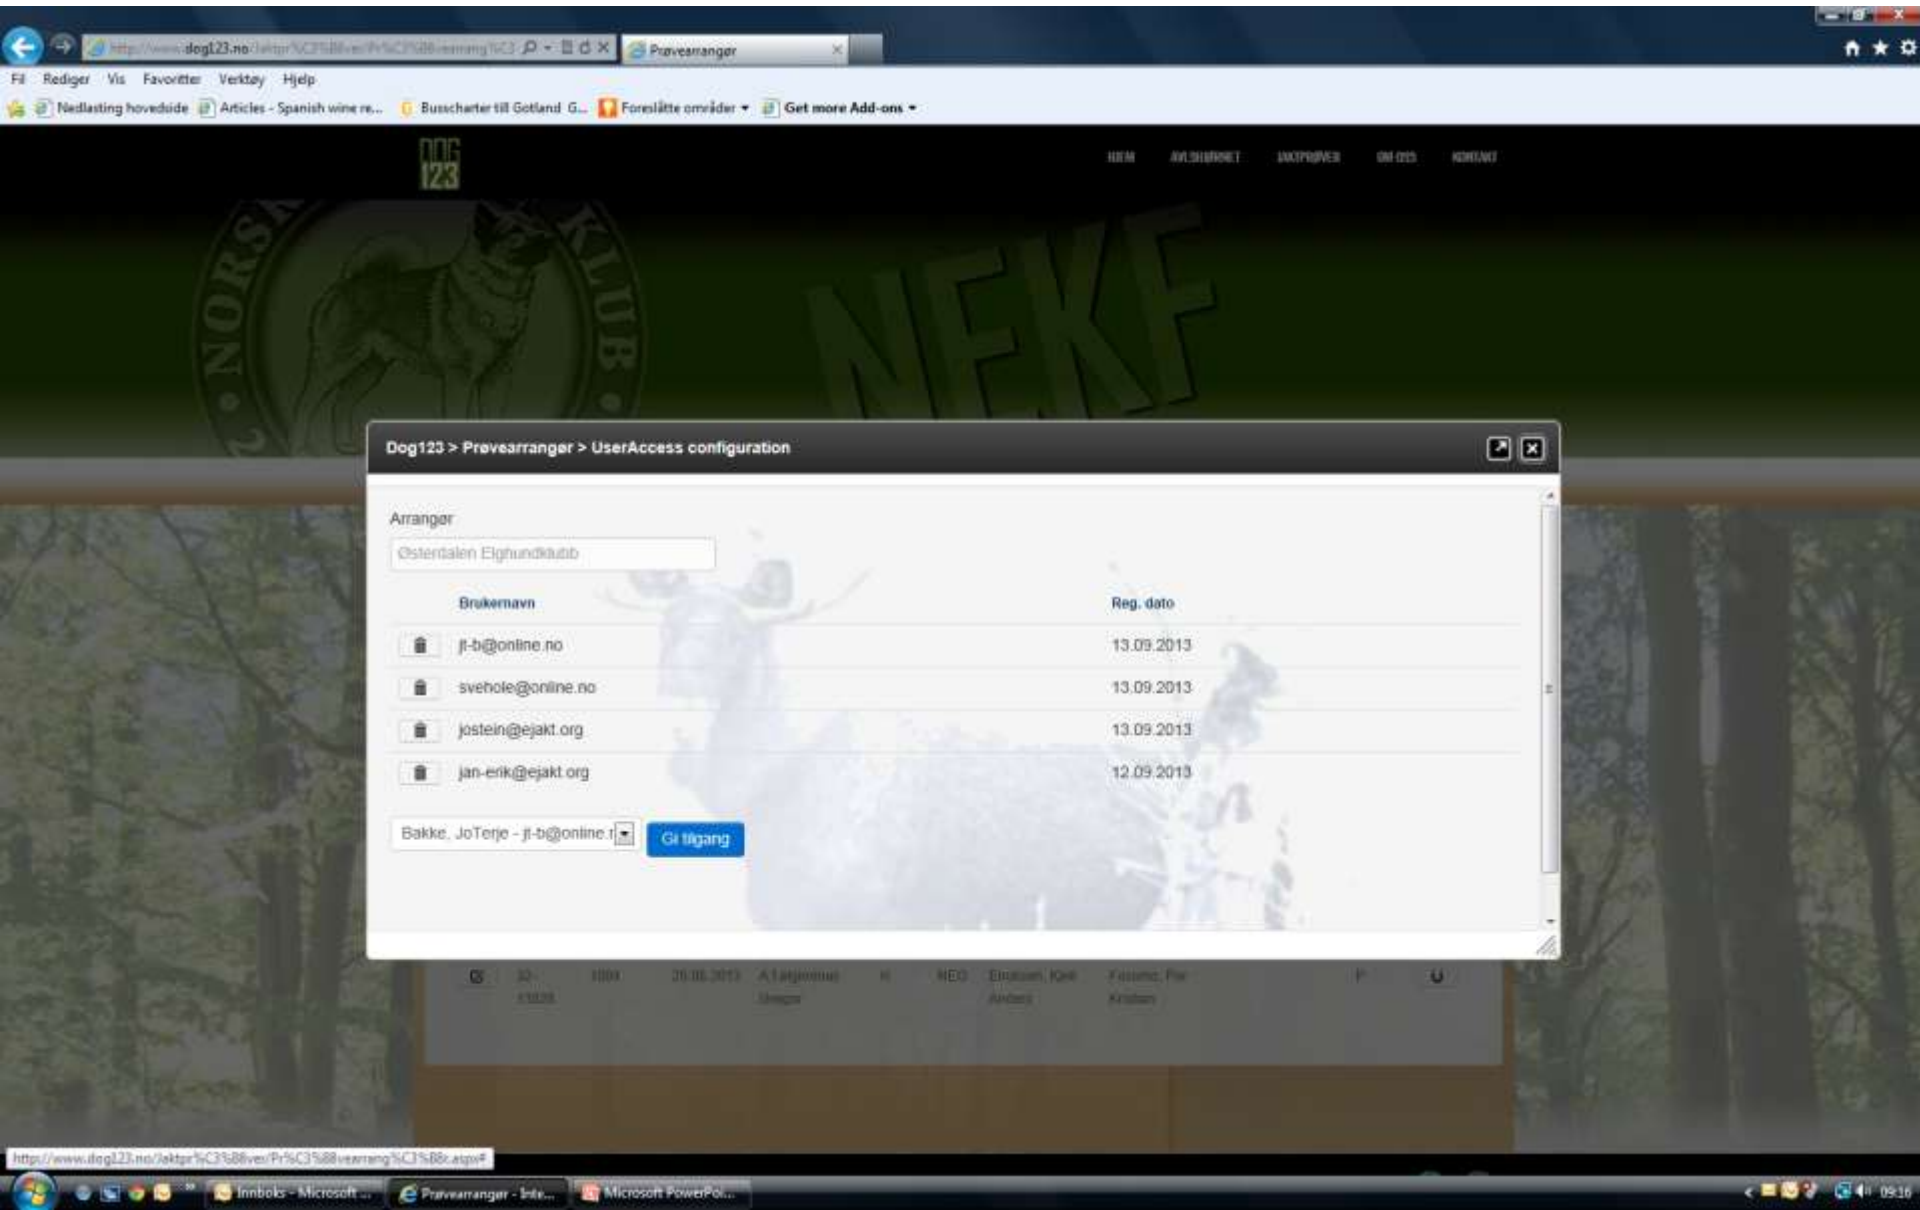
http://www.dog123.no/Jaktpr%C3%B8ver/Pr%C3%B8vearrang%C3 Prøvearrangør

Fil Rediger Vis Favoritter Verktøy Hjelp

Nedlasting hovedside Articles - Spanish wine re... Busscharter till Gotland G... Foreslåtte områder Get more Add-ons

DOG 123

HJEM AVLSHUNNET JAKTPRØVER OM OSS KONTAKT

NORSK KLUB

NEKF

Dog123 > Prøvearrangør > UserAccess configuration

Arrangør

Østerdalen Elghundklubb

| | Brukernavn | Reg. dato |
|---|---|---|
| | jt-b@online.no | 13.09.2013 |
| | svehole@online.no | 13.09.2013 |
| | jostein@ejakt.org | 13.09.2013 |
| | jan-erik@ejakt.org | 12.09.2013 |

Bakke, JoTerje - jt-b@online.r

Gi tilgang

http://www.dog123.no/Jaktpr%C3%B8ver/Pr%C3%B8vearrang%C3%B8r.aspx#

Innboks - Microsoft ... Prøvearrangør - Inte... Microsoft PowerPoi...

09:16